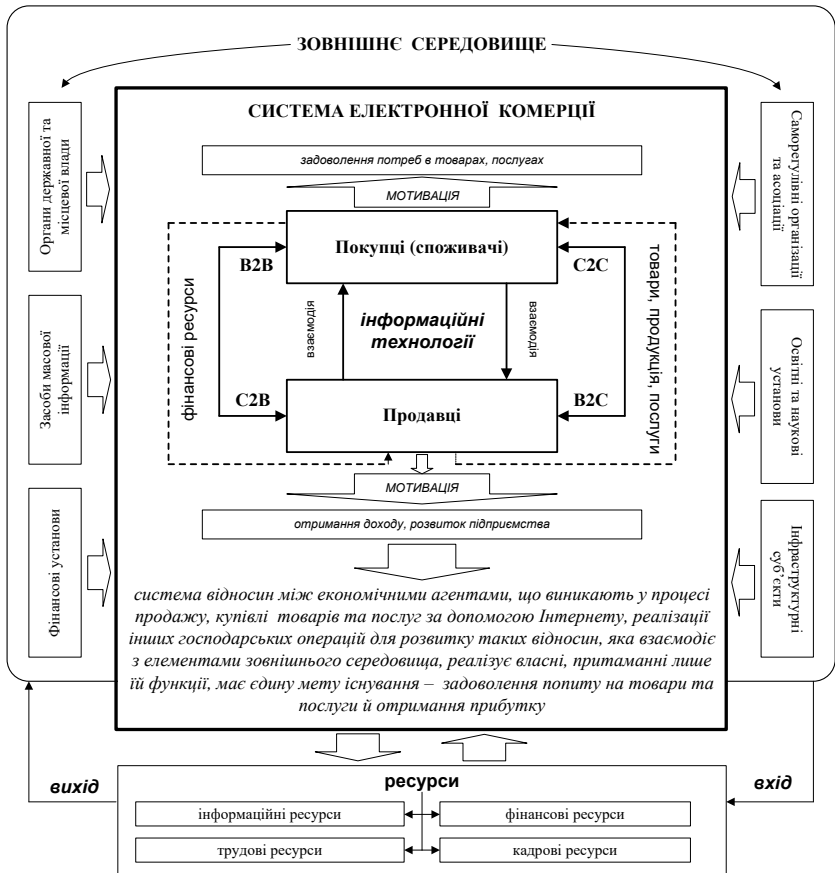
ЗОВНІШНЄ СЕРЕДОВИЩЕ

Органи державної та місцевої влади

Засоби масової інформації

Фінансові установи

СИСТЕМА ЕЛЕКТРОННОЇ КОМЕРЦІЇ

задоволення потреб в товарах, послугах

МОТИВАЦІЯ

фінансові ресурси

B2B

Покупці (споживачі)

C2C

товари, продукція, послуги

взаємодія

інформаційні технології

взаємодія

C2B

Продавці

B2C

МОТИВАЦІЯ

отримання доходу, розвиток підприємства

система відносин між економічними агентами, що виникають у процесі продажу, купівлі товарів та послуг за допомогою Інтернету, реалізації інших господарських операцій для розвитку таких відносин, яка взаємодіє з елементами зовнішнього середовища, реалізує власні, притаманні лише їй функції, має єдину мету існування – задоволення попиту на товари та послуги й отримання прибутку

Саморегулівні організації та асоціації

Освітні та наукові установи

Інфраструктурні суб'єкти

вихід

ресурси

вхід

інформаційні ресурси

фінансові ресурси

трудові ресурси

кадрові ресурси